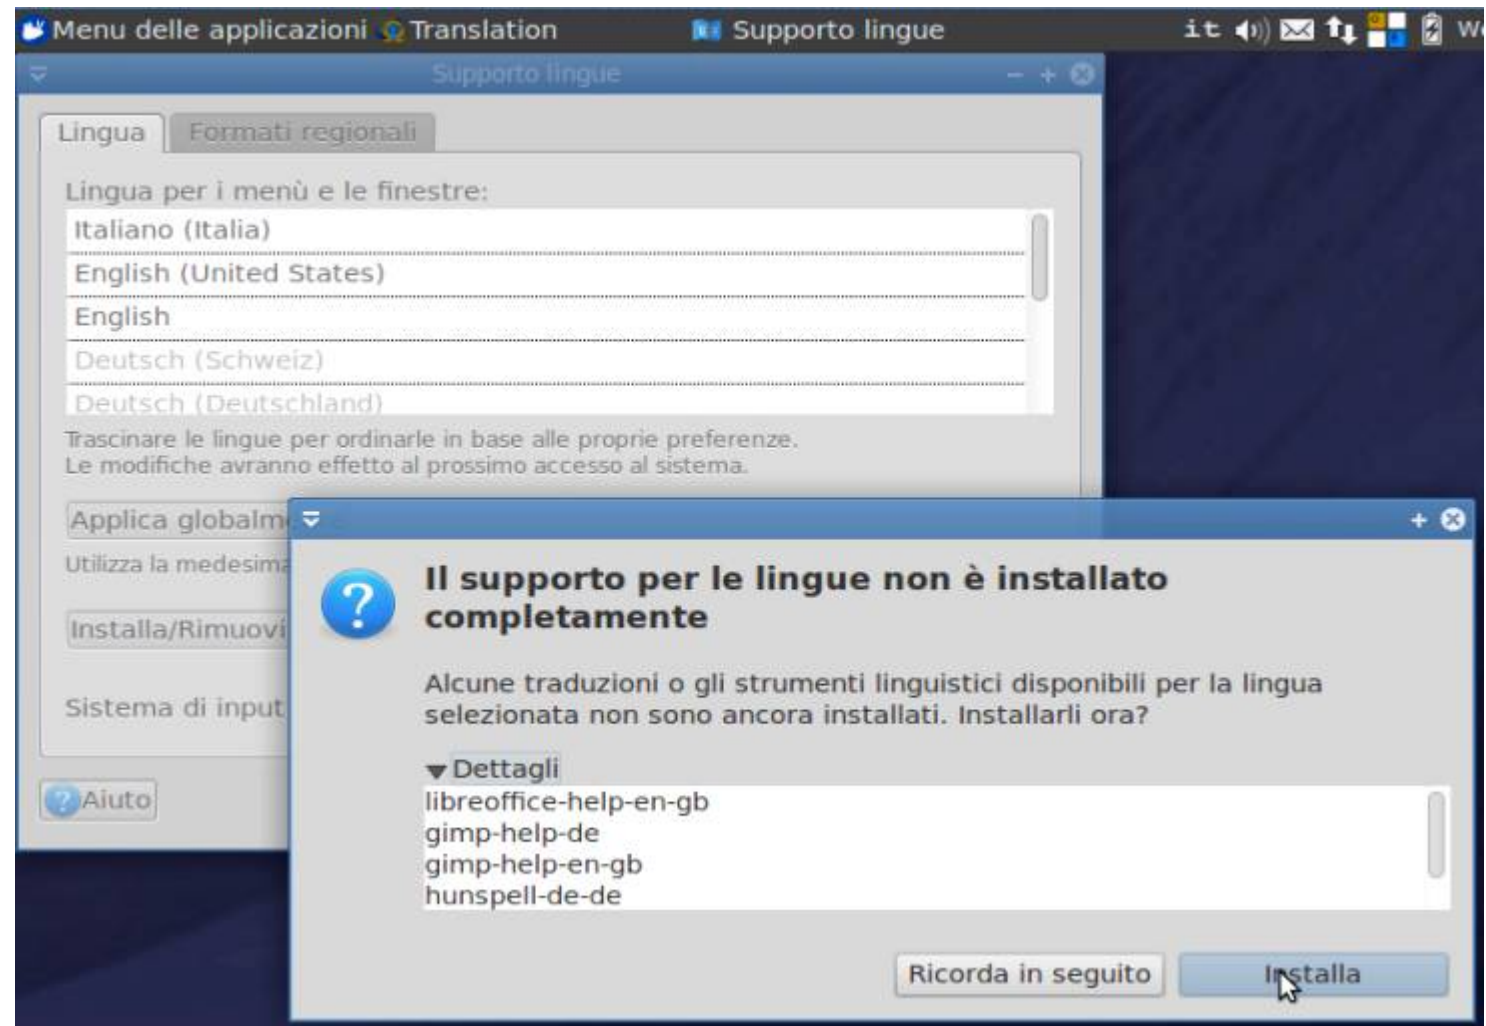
Menu delle applicazioni Translation Supporto lingue it We

Supporto lingue

Lingua Formati regionali

Lingua per i menù e le finestre:

Italiano (Italia)
English (United States)
English
Deutsch (Schweiz)
Deutsch (Deutschland)

Trascinare le lingue per ordinarle in base alle proprie preferenze.
Le modifiche avranno effetto al prossimo accesso al sistema.

Applica globalm

Utilizza la medesima

Installa/Rimuovi

Sistema di input

Aiuto

Il supporto per le lingue non è installato completamente

Alcune traduzioni o gli strumenti linguistici disponibili per la lingua selezionata non sono ancora installati. Installarli ora?

Dettagli

libreoffice-help-en-gb
gimp-help-de
gimp-help-en-gb
hunspell-de-de

Ricorda in seguito Installa